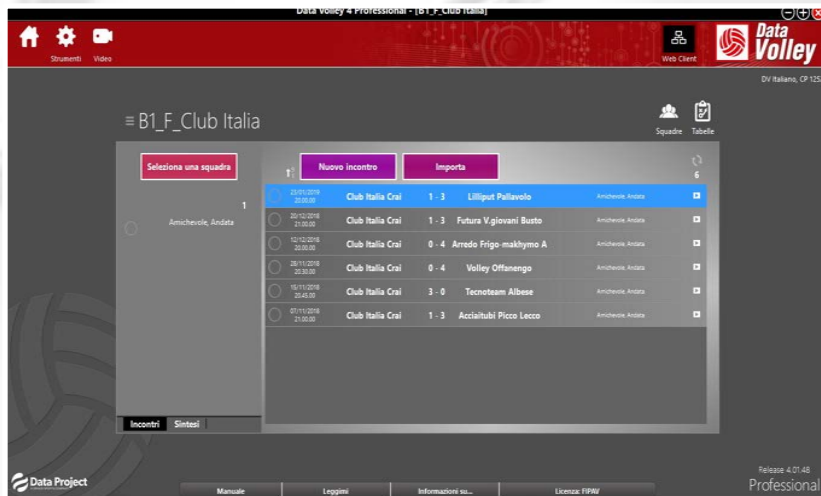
Data Volley 4 Professional - [B1_F_Club Italia]

Strumenti Video

Web Client

Data Volley

DV Italiano, CP 125

≡ B1_F_Club Italia

Squadre Tabelle

Seleziona una squadra

1

Amichevole, Andata

Nuovo incontro

Importa

6

| Data | Casa | Risultato | Ospite | Tipo |
|---|---|---|---|---|
| 23/01/2019 20.00.00 | Club Italia Crai | 1 - 3 | Lilliput Pallavolo | Amichevole, Andata |
| 20/12/2018 21.00.00 | Club Italia Crai | 1 - 3 | Futura V.giovani Busto | Amichevole, Andata |
| 12/12/2018 20.00.00 | Club Italia Crai | 0 - 4 | Arredo Frigo-makhymo A | Amichevole, Andata |
| 28/11/2018 20.30.00 | Club Italia Crai | 0 - 4 | Volley Offanengo | Amichevole, Andata |
| 15/11/2018 20.45.00 | Club Italia Crai | 3 - 0 | Tecnoteam Albese | Amichevole, Andata |
| 07/11/2018 21.00.00 | Club Italia Crai | 1 - 3 | Acciaitubi Picco Lecco | Amichevole, Andata |

Incontri Sintesi

Data Project

Release 4.01.48

Professional

Manuale Leggimi Informazioni su... Licenza: FIPAV